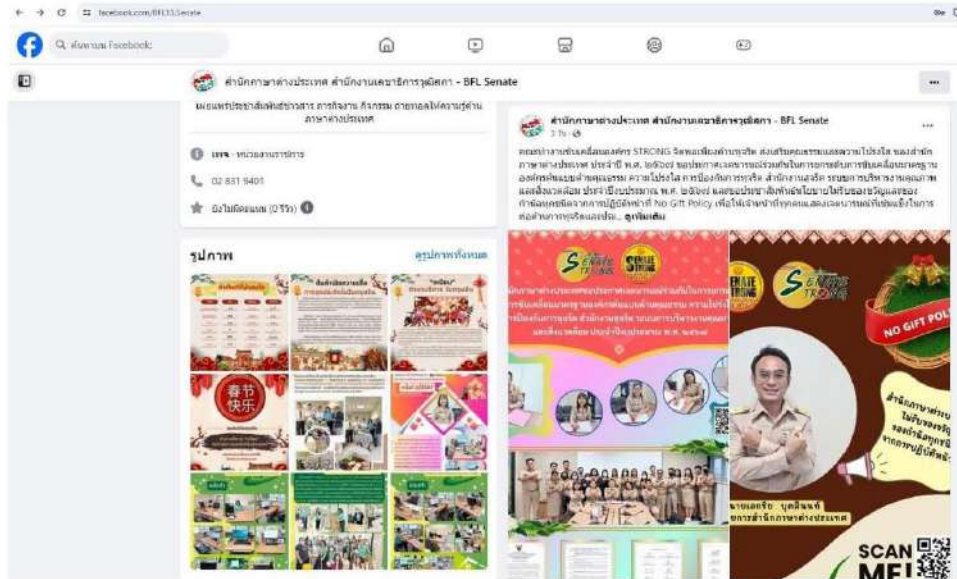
facebook.com/BFL33Senate

ค้นหาบน Facebook

สำนักภาษาต่างประเทศ สำนักงานเลขาธิการวุฒิสภา - BFL Senate

เผยแพร่ประชาสัมพันธ์ข่าวสาร ภารกิจงาน กิจกรรม ถ่ายทอดให้ความรู้ด้านภาษาต่างประเทศ

เพจ · หน่วยงานราชการ

02 831 9401

ยังไม่มีคะแนน (0 รีวิว)

รูปภาพ

ดูรูปภาพทั้งหมด

春节快乐

สำนักภาษาต่างประเทศ สำนักงานเลขาธิการวุฒิสภา - BFL Senate
3 วัน ·

คณะทำงานขับเคลื่อนองค์กร STRONG จิตพอเพียงต้านทุจริต ส่งเสริมคุณธรรมและความโปร่งใส ของสำนักภาษาต่างประเทศ ประจำปี พ.ศ. ๒๕๖๗ ขอประกาศเจตนารมณ์ร่วมกันในการยกระดับการขับเคลื่อนมาตรฐานองค์กรต้นแบบด้านคุณธรรม ความโปร่งใส การป้องกันการทุจริต สำนักงานเลขาธิการบริหารงานคุณภาพและสิ่งแวดล้อม ประจำปีงบประมาณ พ.ศ. ๒๕๖๗ และขอประกาศนโยบายไม่รับของขวัญและของกำนัลทุกชนิดจากการปฏิบัติหน้าที่ No Gift Policy เพื่อให้เจ้าหน้าที่ทุกคนแสดงเจตนารมณ์ที่ชัดเจนในการต่อต้านการทุจริตและประ... ดูเพิ่มเติม

SENATE STRONG

NO GIFT POLI

SCAN ME